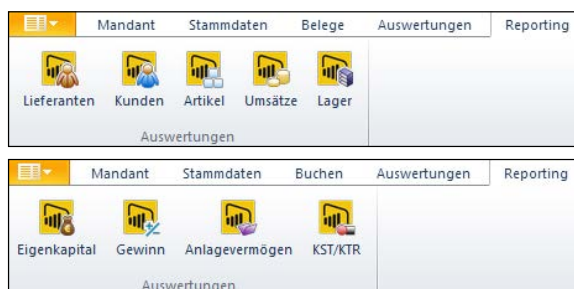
Mandant Stammdaten Belege Auswertungen Reporting

Lieferanten Kunden Artikel Umsätze Lager

Auswertungen

Mandant Stammdaten Buchen Auswertungen Reporting

Eigenkapital Gewinn Anlagevermögen KST/KTR

Auswertungen